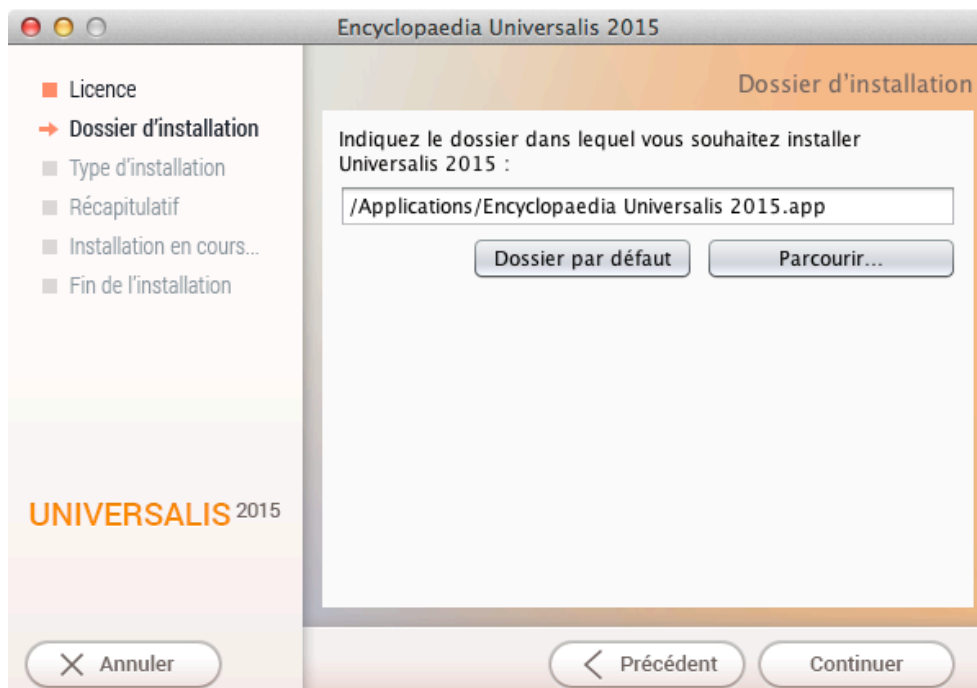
Encyclopaedia Universalis 2015

Licence
→ Dossier d'installation
Type d'installation
Récapitulatif
Installation en cours...
Fin de l'installation

UNIVERSALIS 2015

Dossier d'installation

Indiquez le dossier dans lequel vous souhaitez installer Universalis 2015 :

/Applications/Encyclopaedia Universalis 2015.app

Dossier par défaut

Parcourir...

Annuler

Précédent

Continuer